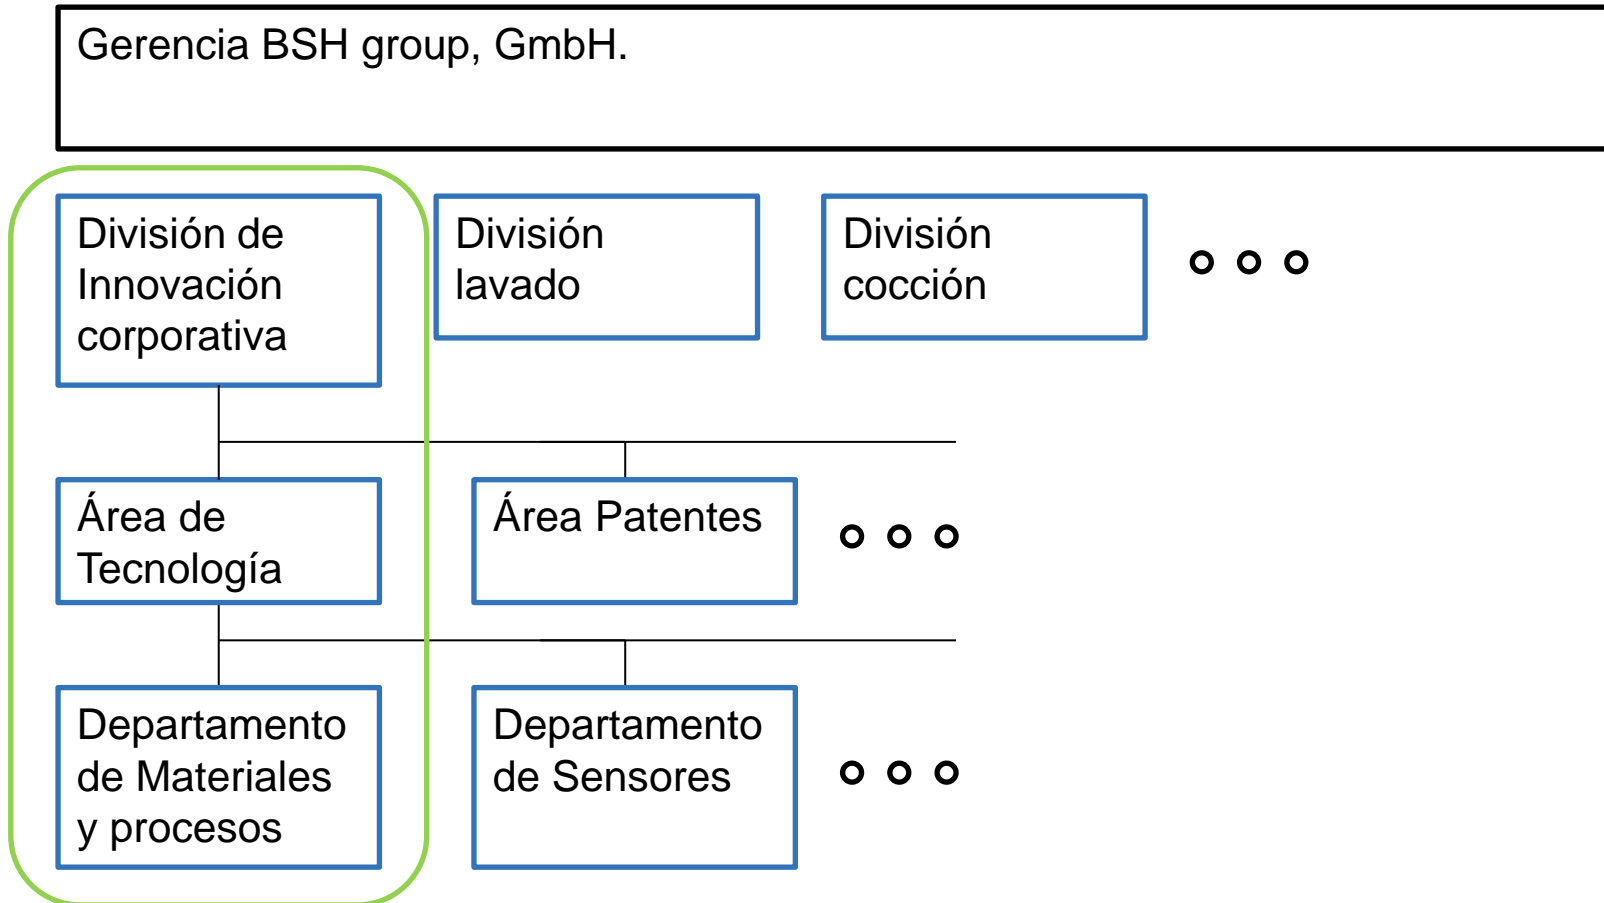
Gerencia BSH group, GmbH.

División de Innovación corporativa

División lavado

División cocción

o o o

Área de Tecnología

Área Patentes

o o o

Departamento de Materiales y procesos

Departamento de Sensores

o o o